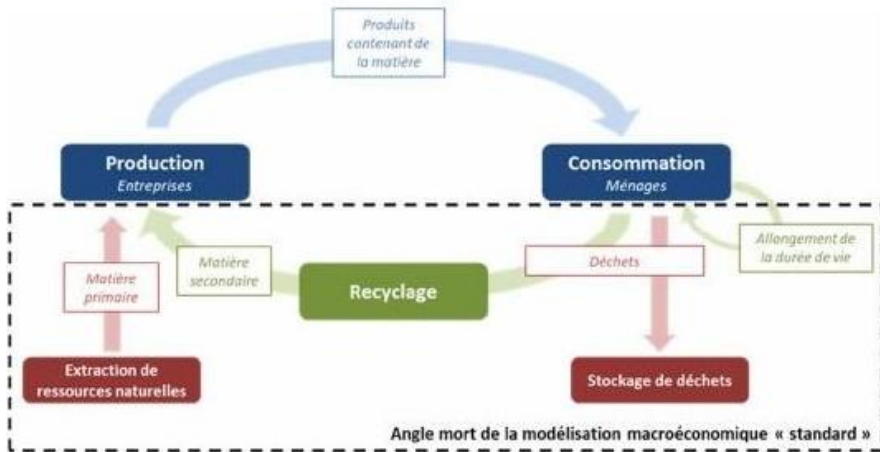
Produits contenant de la matière

Production
Entreprises

Consommation
Ménages

Allongement de la durée de vie

Matière primaire

Matière secondaire

Recyclage

Déchets

Extraction de ressources naturelles

Stockage de déchets

Angle mort de la modélisation macroéconomique « standard »